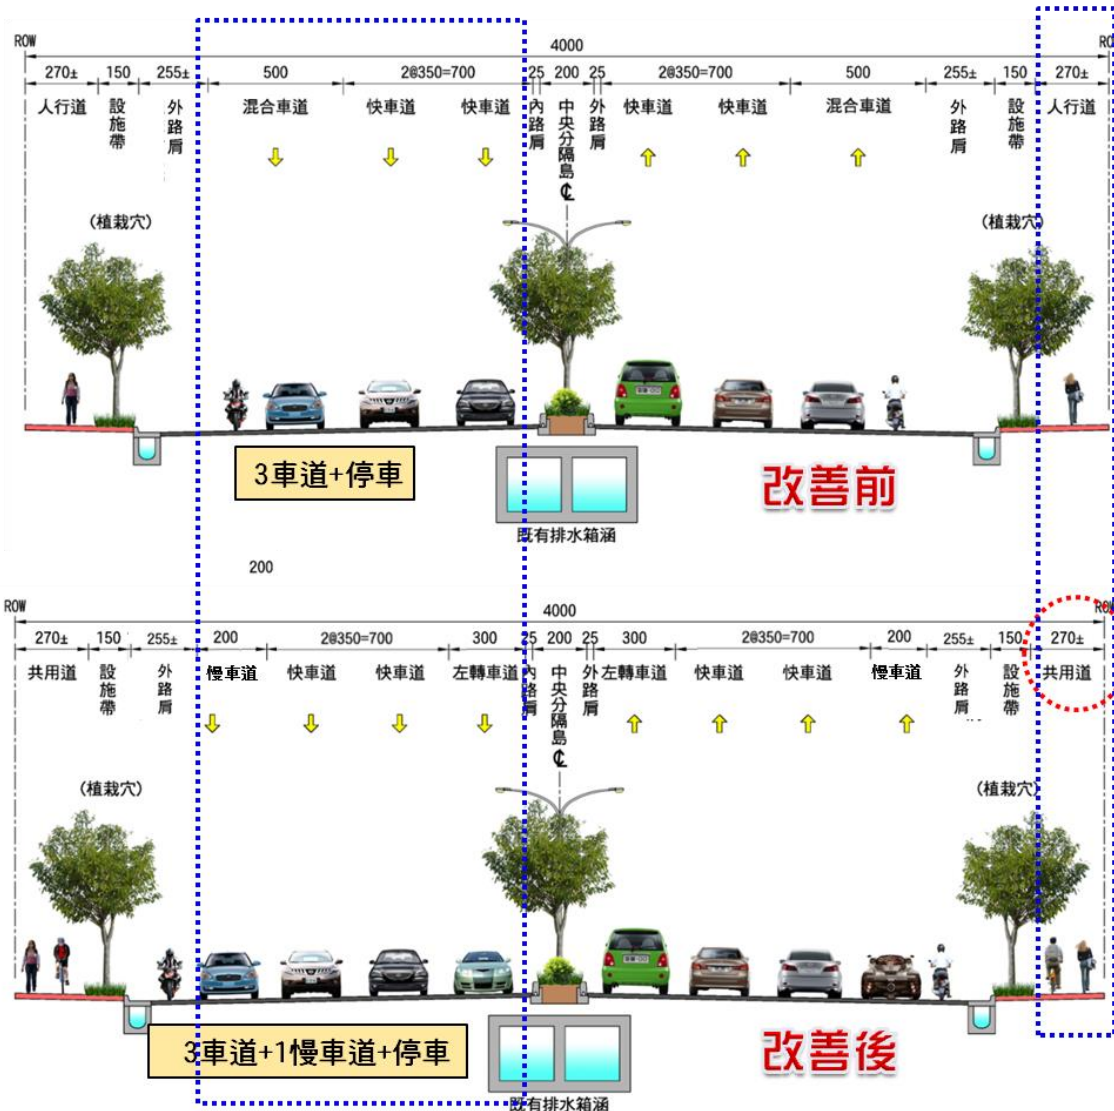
ROW

4000

| 270± | 150 | 255± | 500 | 2@350=700 | 25 | 200 | 25 | 2@350=700 | 500 | 255± | 150 | 270± |
|---|---|---|---|---|---|---|---|---|---|---|---|---|
| 人行道 | 設施帶 | 外路肩 | 混合車道 | 快車道 快車道 | 內路肩 | 中央分隔島 ℄ | 外路肩 | 快車道 快車道 | 混合車道 | 外路肩 | 設施帶 | 人行道 |

(植栽穴)

(植栽穴)

3車道+停車

改善前

既有排水箱涵

200

ROW

4000

ROW

| 270± | 150 | 255± | 200 | 2@350=700 | 300 | 25 | 200 | 25 | 300 | 2@350=700 | 200 | 255± | 150 | 270± |
|---|---|---|---|---|---|---|---|---|---|---|---|---|---|---|
| 共用道 | 設施帶 | 外路肩 | 慢車道 | 快車道 快車道 | 左轉車道 | 內路肩 | 中央分隔島 ℄ | 外路肩 | 左轉車道 | 快車道 快車道 | 慢車道 | 外路肩 | 設施帶 | 共用道 |

(植栽穴)

(植栽穴)

3車道+1慢車道+停車

改善後

既有排水箱涵